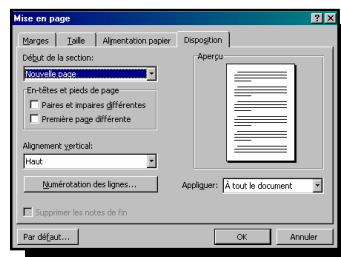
Mise en page

? X

Marges | Taille | Alimentation papier | Disposition

Début de la section:

Nouvelle page

En-têtes et pieds de page

Paires et impaires différentes

Première page différente

Alignement vertical:

Haut

Numérotation des lignes...

Supprimer les notes de fin

Aperçu

Appliquer: À tout le document

Par défaut...

OK

Annuler